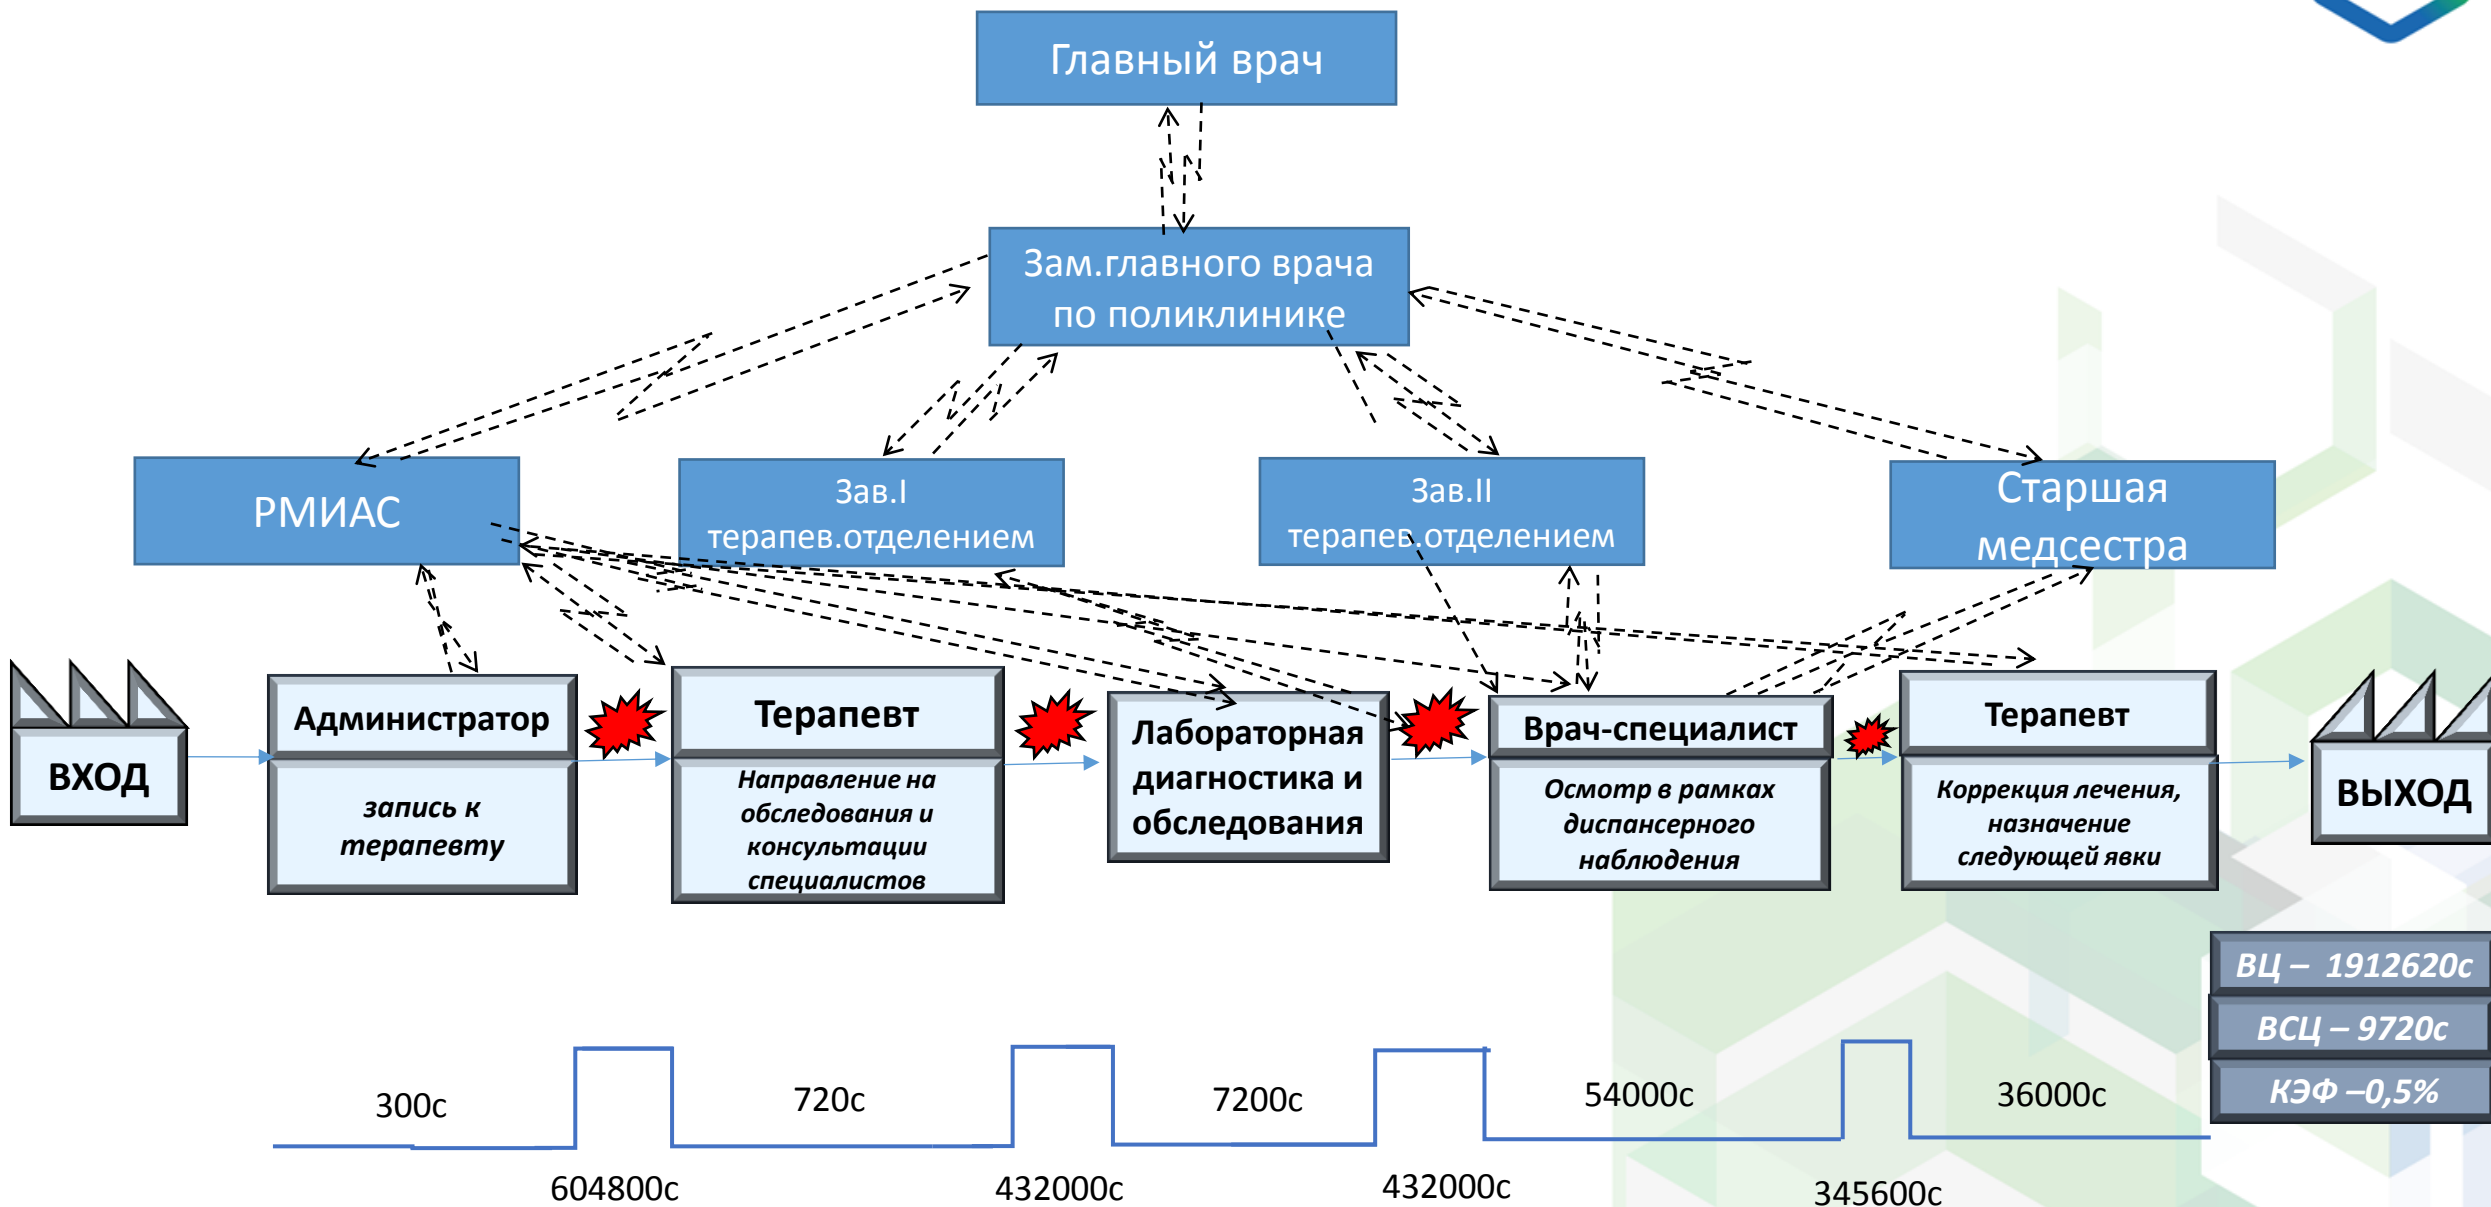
Главный врач

Зам.главного врача по поликлинике

РМИАС

Зав.I терапев.отделением

Зав.II терапев.отделением

Старшая медсестра

ВХОД

Администратор

запись к терапевту

Терапевт

Направление на обследования и консультации специалистов

Лабораторная диагностика и обследования

Врач-специалист

Осмотр в рамках диспансерного наблюдения

Терапевт

Коррекция лечения, назначение следующей явки

ВЫХОД

ВЦ – 1912620с

ВСЦ – 9720с

КЭФ –0,5%

300с

720с

7200с

54000с

36000с

604800с

432000с

432000с

345600с